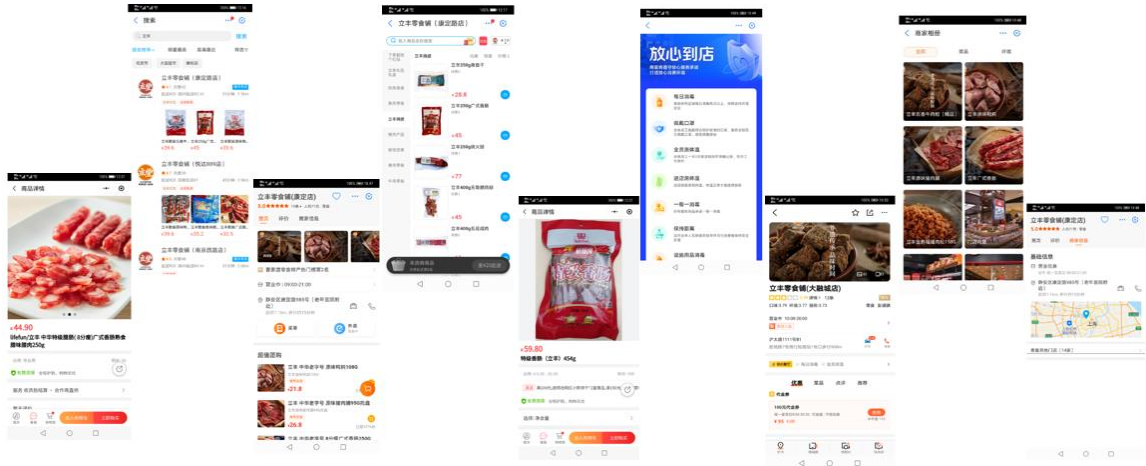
商品详情
¥44.90
lifefun/立丰 中华特级腊肠(8分瘦)广式香肠熟食腊味腊肉250g

搜索
立丰零食铺(康定路店)
立丰零食铺(翔殷路店)
立丰零食铺(南京西路店)

立丰零食铺(康定路店)
营业中 | 09:00-21:00
静安区康定路869号
超值团购

立丰零食铺(康定路店)
¥29.8
¥45
¥77
¥45

商品详情
¥59.80

放心到店

商家相册

立丰零食铺(大融城店)
优惠

立丰零食铺(康定路店)
基础信息